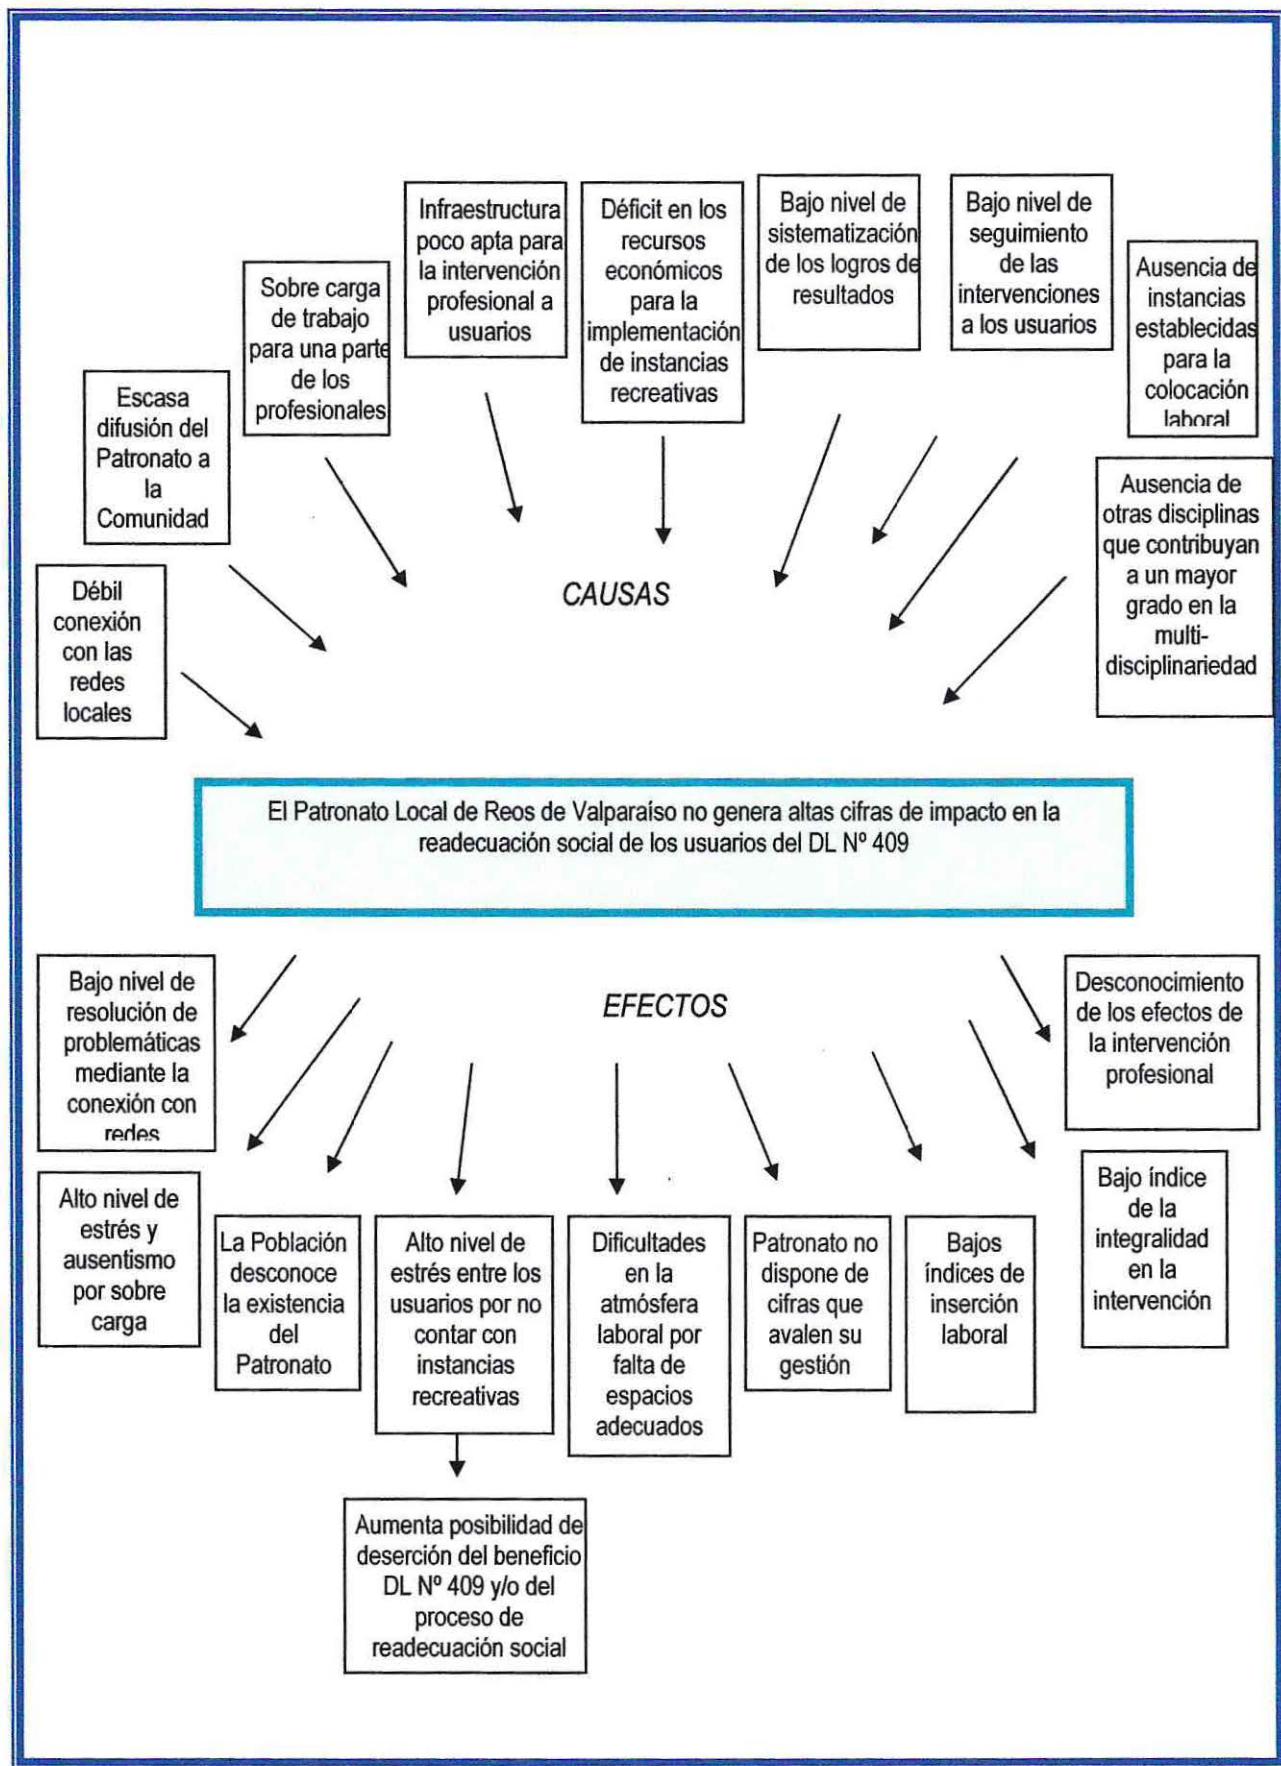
Débil conexión con las redes locales

Escasa difusión del Patronato a la Comunidad

Sobre carga de trabajo para una parte de los profesionales

Infraestructura poco apta para la intervención profesional a usuarios

Déficit en los recursos económicos para la implementación de instancias recreativas

Bajo nivel de sistematización de los logros de resultados

Bajo nivel de seguimiento de las intervenciones a los usuarios

Ausencia de instancias establecidas para la colocación laboral

Ausencia de otras disciplinas que contribuyan a un mayor grado en la multi-disciplinariedad

CAUSAS

El Patronato Local de Reos de Valparaíso no genera altas cifras de impacto en la readecuación social de los usuarios del DL Nº 409

EFECTOS

Bajo nivel de resolución de problemáticas mediante la conexión con redes

Desconocimiento de los efectos de la intervención profesional

Alto nivel de estrés y ausentismo por sobre carga

La Población desconoce la existencia del Patronato

Alto nivel de estrés entre los usuarios por no contar con instancias recreativas

Dificultades en la atmósfera laboral por falta de espacios adecuados

Patronato no dispone de cifras que avalen su gestión

Bajos índices de inserción laboral

Bajo índice de la integralidad en la intervención

Aumenta posibilidad de deserción del beneficio DL Nº 409 y/o del proceso de readecuación social